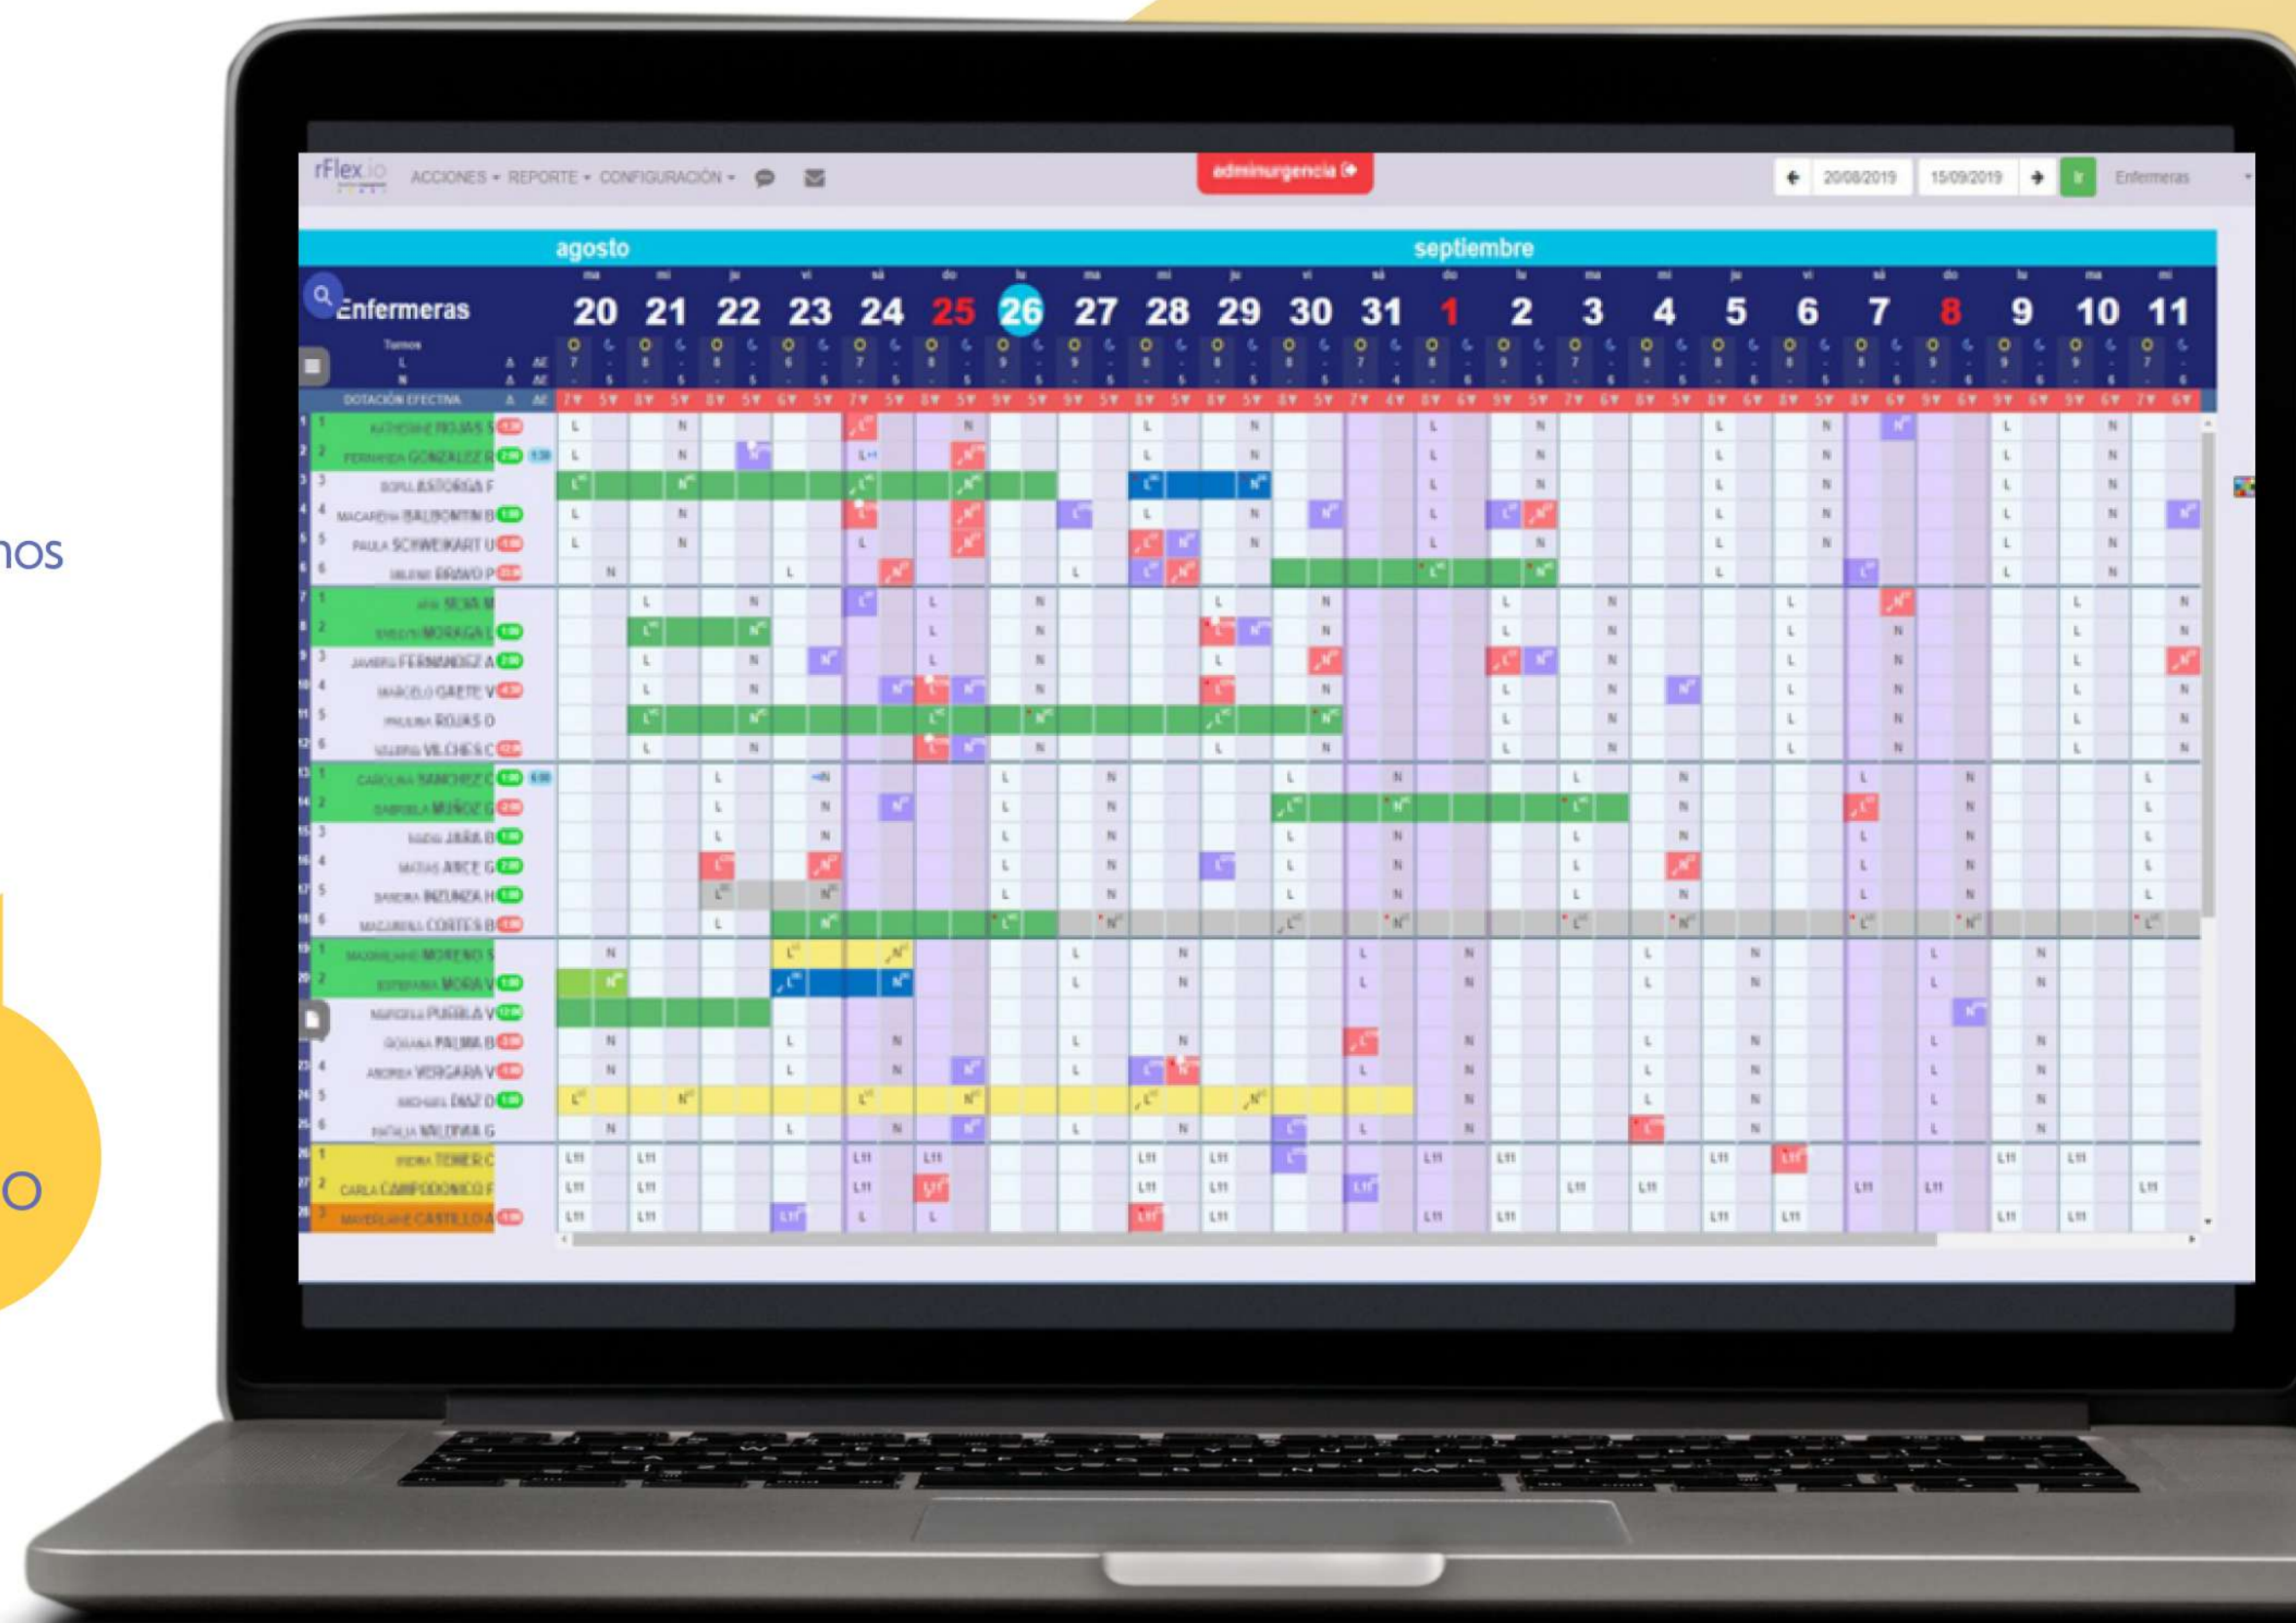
nos

o

rFlex.io ACCIONES ▾ REPORTE ▾ CONFIGURACIÓN ▾

adminurgencia

20/08/2019 15/09/2019 Ir Enfermeras

agosto

septiembre

Enfermeras

20 21 22 23 24 25 26 27 28 29 30 31 1 2 3 4 5 6 7 8 9 10 11

Turnos

DOTACIÓN EFECTIVA

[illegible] ROJAS S
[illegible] GONZALEZ R
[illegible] ASTORGA F
MACARENA BALBONTIN B
PAULA SCHWEIKART U
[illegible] BRAVO P
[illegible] SILVA M
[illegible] MORAGA L
JAVIERA FERNANDEZ A
MARCELO GAETE V
PAULINA ROJAS D
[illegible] VILCHES C
CAROLINA SANCHEZ C
GABRIELA MUÑOZ G
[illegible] JARA B
MATIAS ARCE G
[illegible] INZUNZA H
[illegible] CORTES B
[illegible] MORENO S
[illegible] MORA V
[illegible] PURILLA V
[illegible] PALMA B
ANDREA VERGARA V
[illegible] DIAZ D
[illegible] VALDIVIA G
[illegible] TOMER C
CARLA CAMPODONICO F
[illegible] CASTILLO A